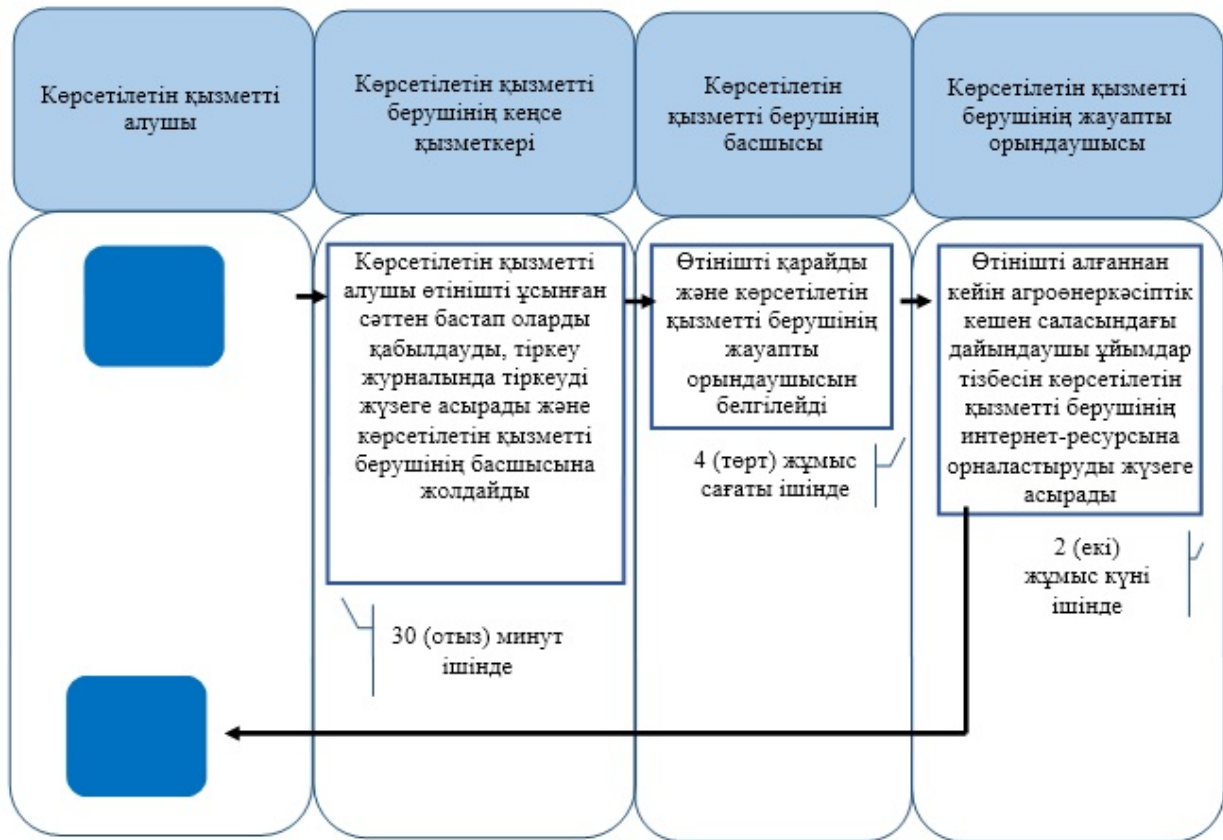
Көрсетілетін қызметті алушы

Көрсетілетін қызметті берушінің кеңсе қызметкері

Көрсетілетін қызметті берушінің басшысы

Көрсетілетін қызметті берушінің жауапты орындаушысы

Көрсетілетін қызметті алушы өтінішті ұсынған сәттен бастап оларды қабылдауды, тіркеу журналында тіркеуді жүзеге асырады және көрсетілетін қызметті берушінің басшысына жолдайды

30 (отыз) минут ішінде

Өтінішті қарайды және көрсетілетін қызметті берушінің жауапты орындаушысын белгілейді

4 (төрт) жұмыс сағаты ішінде

Өтінішті алғаннан кейін агроөнеркәсіптік кешен саласындағы дайындаушы ұйымдар тізбесін көрсетілетін қызметті берушінің интернет-ресурсына орналастыруды жүзеге асырады

2 (екі) жұмыс күні ішінде